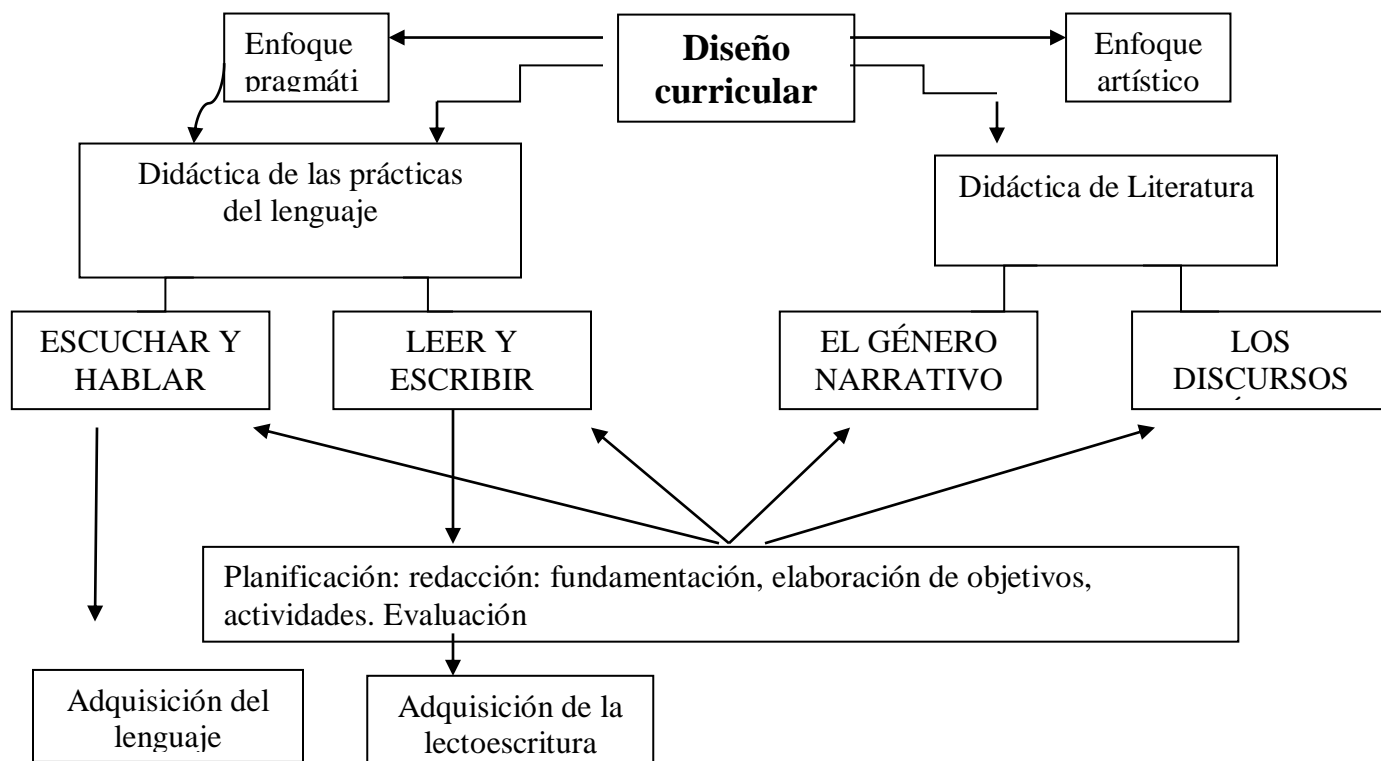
Enfoque pragmáti

Diseño curricular

Enfoque artístico

Didáctica de las prácticas del lenguaje

Didáctica de Literatura

ESCUCHAR Y HABLAR

LEER Y ESCRIBIR

EL GÉNERO NARRATIVO

LOS DISCURSOS

Planificación: redacción: fundamentación, elaboración de objetivos, actividades. Evaluación

Adquisición del lenguaje

Adquisición de la lectoescritura